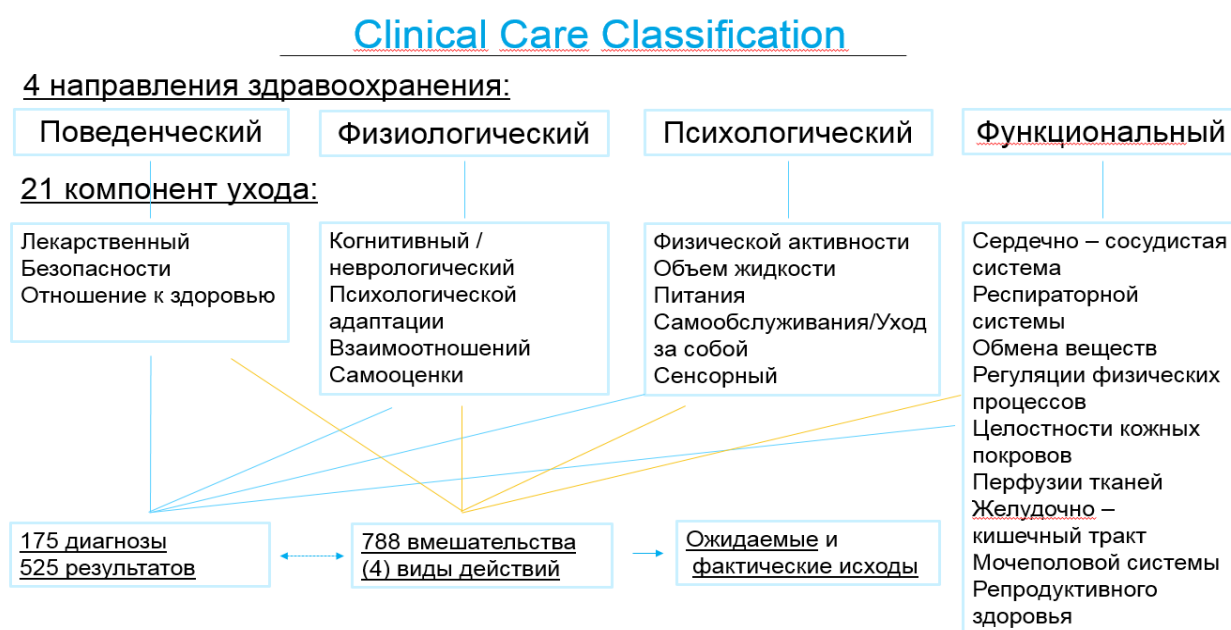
Clinical Care Classification

4 направления здравоохранения:

Поведенческий

Физиологический

Психологический

Функциональный

21 компонент ухода:

Лекарственный
Безопасности
Отношение к здоровью

Когнитивный / неврологический
Психологической адаптации
Взаимоотношений
Самооценки

Физической активности
Объем жидкости
Питания
Самообслуживания/Уход за собой
Сенсорный

Сердечно – сосудистая система
Респираторной системы
Обмена веществ
Регуляции физических процессов
Целостности кожных покровов
Перфузии тканей
Желудочно – кишечный тракт
Мочеполовой системы
Репродуктивного здоровья

175 диагнозы
525 результатов

788 вмешательства
(4) виды действий

Ожидаемые и фактические исходы